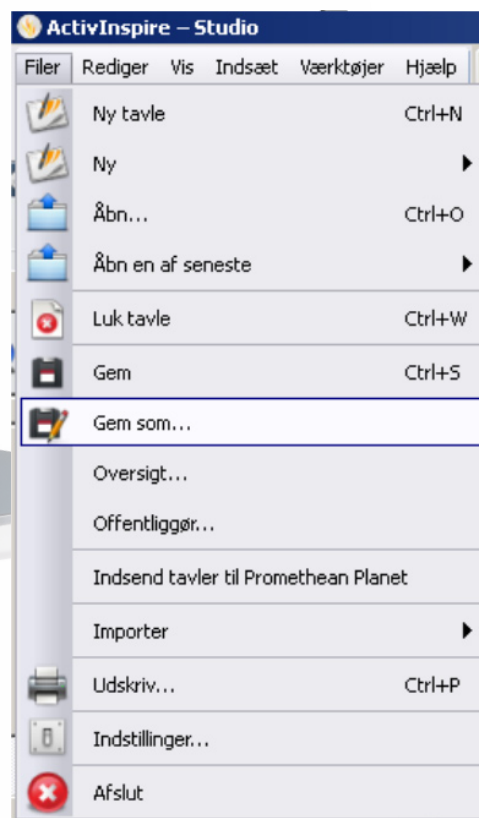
ActivInspire – Studio

Filer Rediger Vis Indsæt Værktøjer Hjælp

Ny tavle Ctrl+N

Ny

Åbn... Ctrl+O

Åbn en af seneste

Luk tavle Ctrl+W

Gem Ctrl+S

Gem som...

Oversigt...

Offentliggør...

Indsend tavler til Promethean Planet

Importer

Udskriv... Ctrl+P

Indstillinger...

Afslut